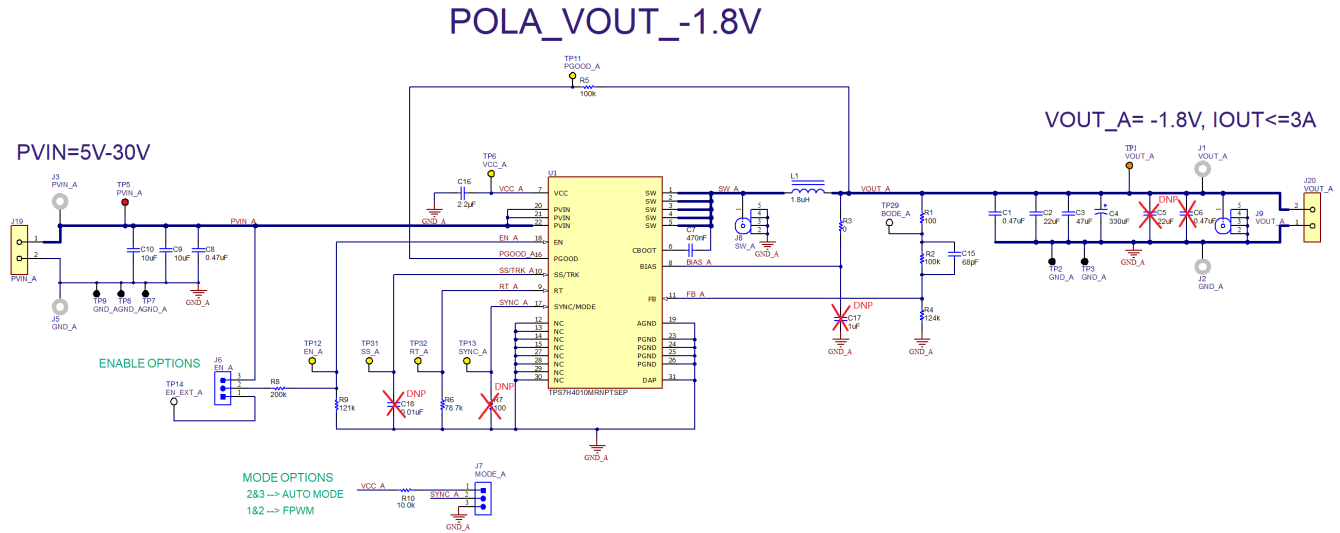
POLA_VOUT_-1.8V

PVIN=5V-30V

VOUT_A= -1.8V, IOUT<=3A

TP11
PGOOD_A
R5
100k

TP6
VCC_A

U1

C16
2.2uF
GND_A

VCC_A
7 VCC
20 PVIN
21 PVIN
22 PVIN
EN_A 18 EN
PGOOD_A 16 PGOOD
SS/TRK_A 10 SS/TRK
RT_A 9 RT
SYNC_A 17 SYNC/MODE
12 NC
13 NC
14 NC
15 NC
27 NC
28 NC
29 NC
30 NC

1 SW
2 SW
3 SW
4 SW
5 SW
6 CBOOT
8 BIAS
11 FB
19 AGND
23 PGND
24 PGND
25 PGND
26 PGND
31 DAP

TPS7H4010MRNPTSEP

SW_A
C7
470nF
BIAS_A
FB_A

J8
SW_A
GND_A

L1
1.8uH

VOUT_A

R3
0

C17
1uF
DNP
GND_A

TP29
BODE_A

R1
100
R2
100k
C15
68pF
R4
124k
GND_A

J3
PVIN_A
TP5
PVIN_A
J19
1
2
PVIN_A
PVIN_A
C10
10uF
C9
10uF
C8
0.47uF
GND_A
TP9
TP8
TP7
GND_A GND_A GND_A
J5
GND_A

TP1
VOUT_A
J1
VOUT_A
C1
0.47uF
C2
22uF
C3
47uF
C4
330uF
C5
22uF
DNP
C6
0.47uF
J9
VOUT_A
J20
VOUT_A
2
1
GND_A
TP2
GND_A
TP3
GND_A
J2
GND_A

ENABLE OPTIONS
J6
EN_A
3
2
1
TP14
EN_EXT_A
R8
200k
TP12
EN_A
R9
121k
TP31
SS_A
C18
0.01uF
DNP
TP32
RT_A
R6
78.7k
TP13
SYNC_A
R7
100
DNP
GND_A

MODE OPTIONS
2&3 --> AUTO MODE
1&2 --> FPWM
VCC_A
R10
10.0k
SYNC_A
J7
MODE_A
1
2
3
GND_A